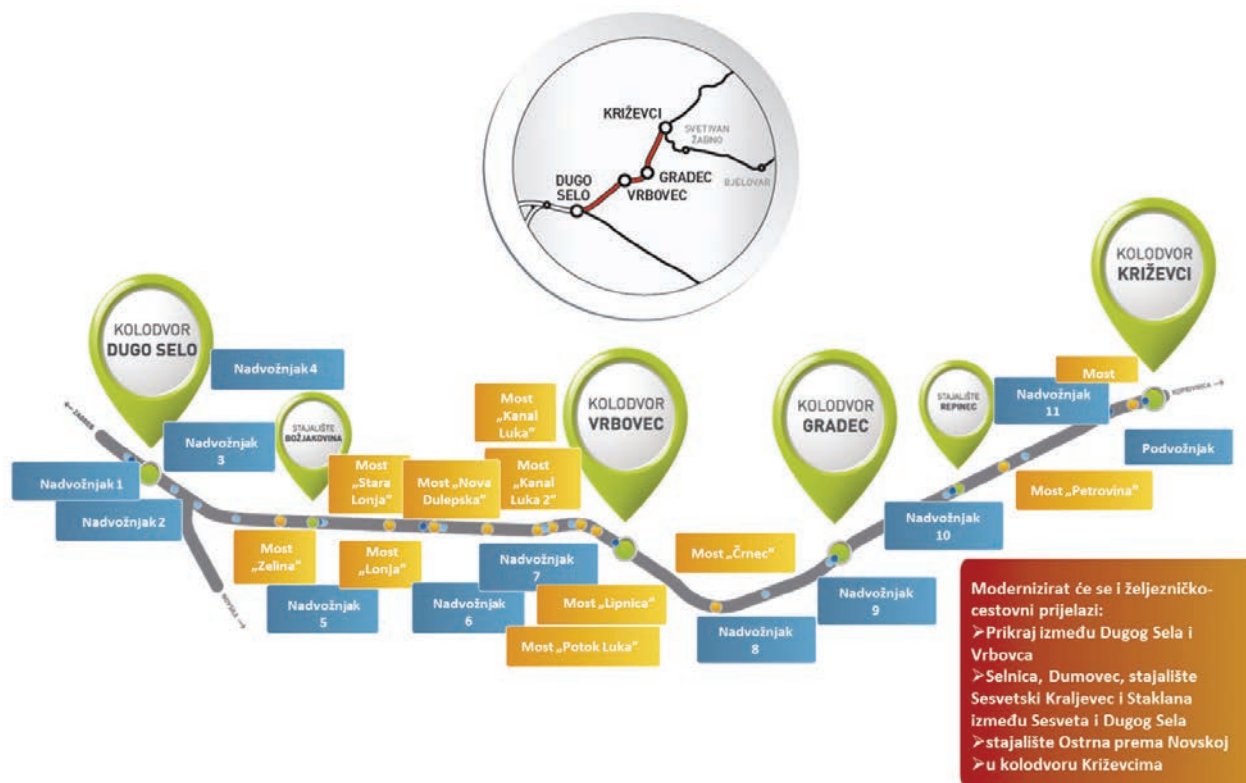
KRIŽEVCI
SVETI IVAN ŽABNO
GRADEC
BJELOVAR
DUGO SELO
VRBOVEC

KOLODVOR KRIŽEVCI

KOLODVOR DUGO SELO

Nadvožnjak 4

← ZAGREB

Nadvožnjak 3

STAJALIŠTE BOŽJAKOVINA

Most „Kanal Luka"

KOLODVOR VRBOVEC

KOLODVOR GRADEC

STAJALIŠTE REPINEC

Most

Nadvožnjak 11

KOPRIVNICA →

Podvožnjak

Nadvožnjak 1

Most „Stara Lonja"

Most „Nova Dulepska"

Most „Kanal Luka 2"

Most „Petrovina"

Nadvožnjak 2

Most „Zelina"

Most „Lonja"

Nadvožnjak 7

Most „Črnec"

Nadvožnjak 10

NOVSKA →

Nadvožnjak 5

Nadvožnjak 6

Most „Lipnica"

Nadvožnjak 9

Most „Potok Luka"

Nadvožnjak 8

Modernizirat će se i željezničko-cestovni prijelazi:
➢Prikraj između Dugog Sela i Vrbovca
➢Selnica, Dumovec, stajalište Sesvetski Kraljevec i Staklana između Sesveta i Dugog Sela
➢stajalište Ostrna prema Novskoj
➢u kolodvoru Križevcima